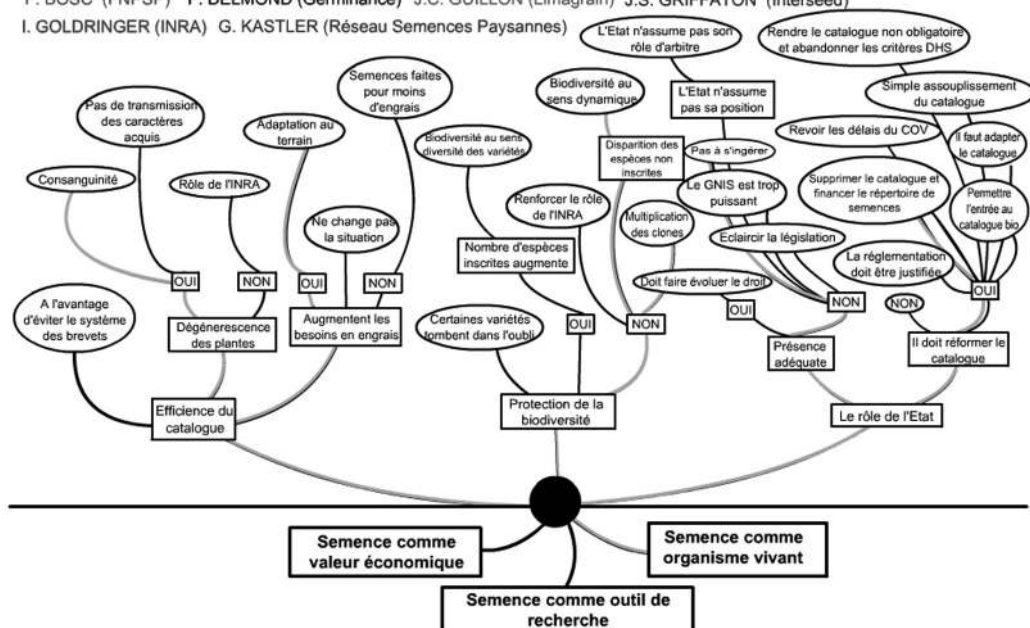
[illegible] BOSC (FNPSP) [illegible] DELMOND (Germinance) J.C. GUILLON (Limagrain) J.S. GRIFFATON (Interseed)
I. GOLDRINGER (INRA) G. KASTLER (Réseau Semences Paysannes)

L'Etat n'assume pas son rôle d'arbitre
Rendre le catalogue non obligatoire et abandonner les critères DHS
Semences faites pour moins d'engrais
Biodiversité au sens dynamique
L'Etat n'assume pas sa position
Simple assouplissement du catalogue
Pas de transmission des caractères acquis
Adaptation au terrain
Biodiversité au sens diversité des variétés
Disparition des espèces non inscrites
Pas à s'ingérer
Revoir les délais du COV
Il faut adapter le catalogue
Consanguinité
Rôle de l'INRA
Ne change pas la situation
Renforcer le rôle de l'INRA
Multiplication des clones
Le GNIS est trop puissant
Supprimer le catalogue et financer le répertoire de semences
Permettre l'entrée au catalogue bio
Eclaircir la législation
Nombre d'espèces inscrites augmente
La réglementation doit être justifiée
OUI
NON
OUI
NON
Doit faire évoluer le droit
NON
OUI
A l'avantage d'éviter le système des brevets
Dégénerescence des plantes
Augmentent les besoins en engrais
Certaines variétés tombent dans l'oubli
OUI
NON
OUI
NON
Présence adéquate
Il doit réformer le catalogue
Efficience du catalogue
Protection de la biodiversité
Le rôle de l'Etat

Semence comme valeur économique
Semence comme organisme vivant
Semence comme outil de recherche